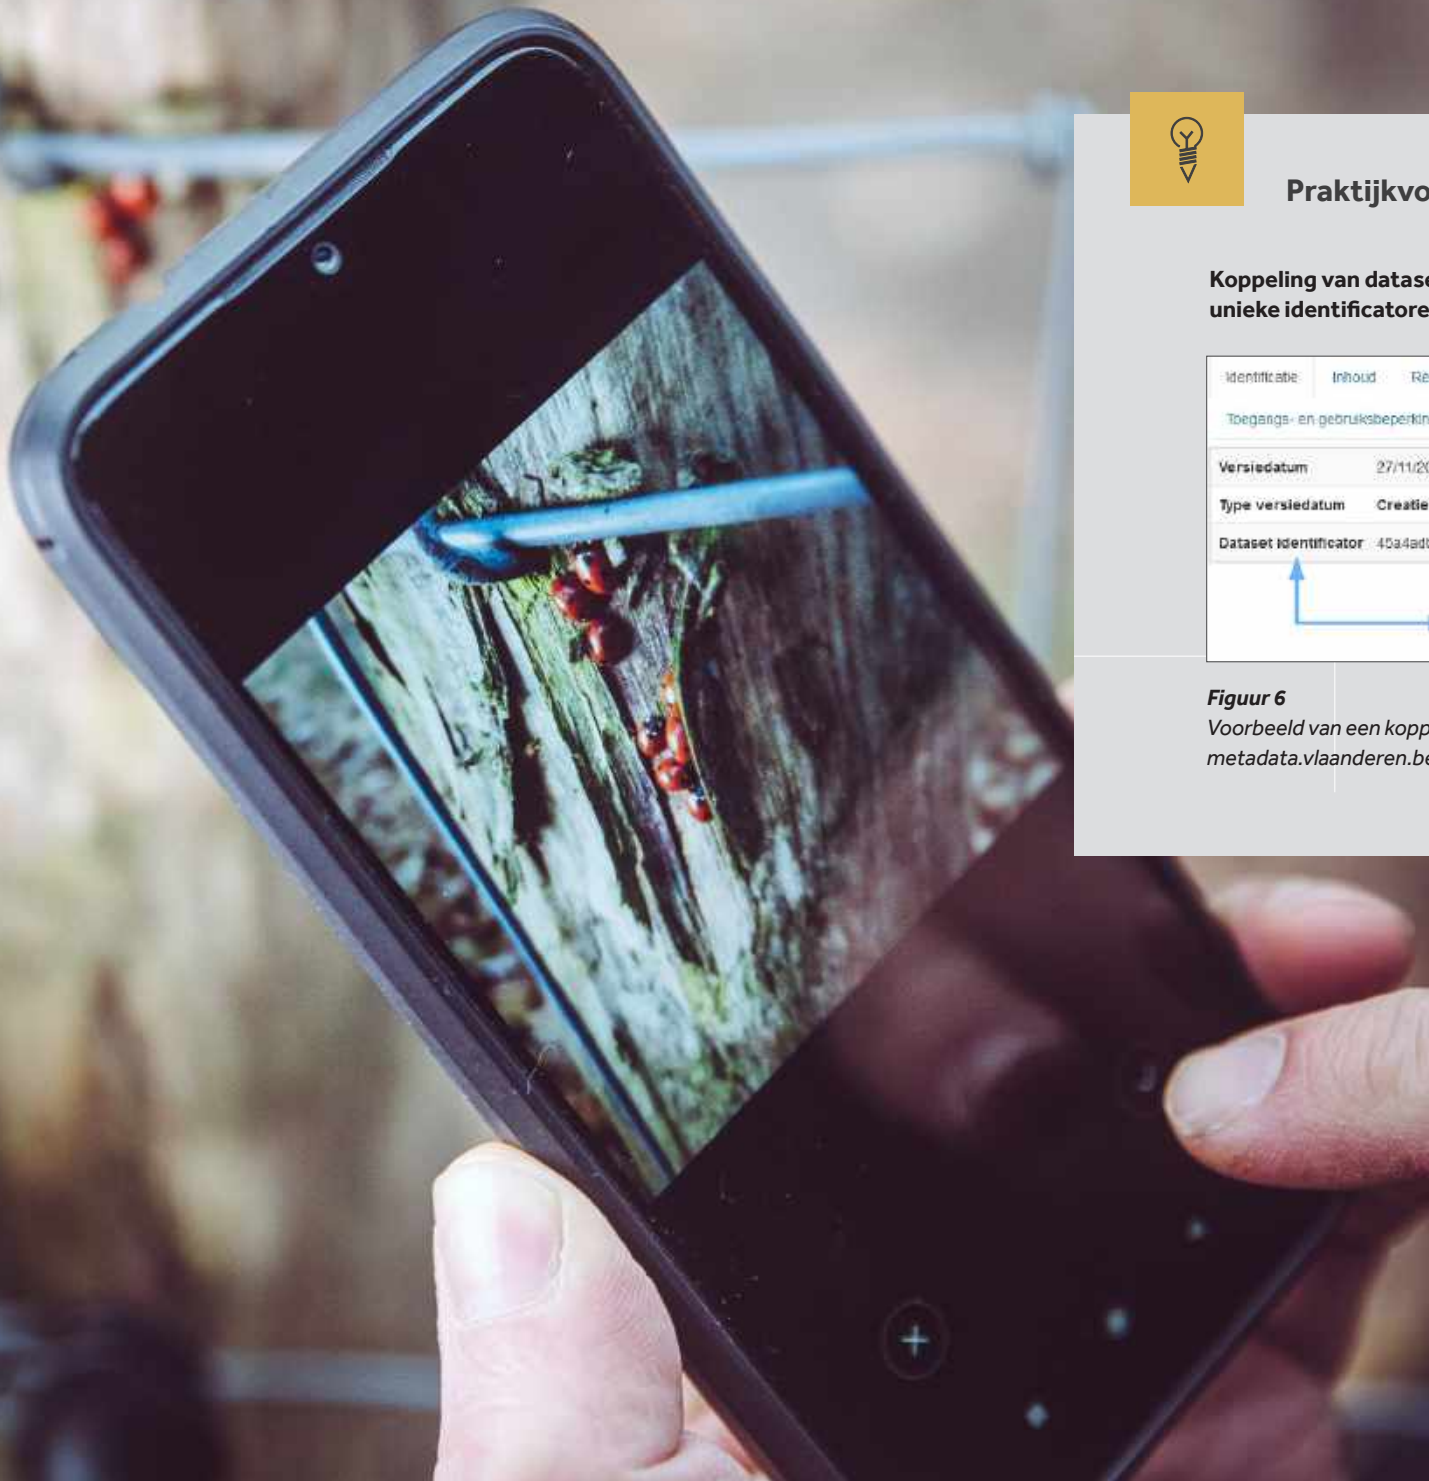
Praktijkvo

Koppeling van datas unieke identificatore

| Identificatie | Inhoud | Re |
|---|---|---|
| Toegangs- en gebruiksbeperkin | | |

| | |
|---|---|
| Versiedatum | 27/11/2 |
| Type versiedatum | Creatie |
| Dataset identificator | 45a4ad |

Figuur 6
Voorbeeld van een kopp metadata.vlaanderen.be